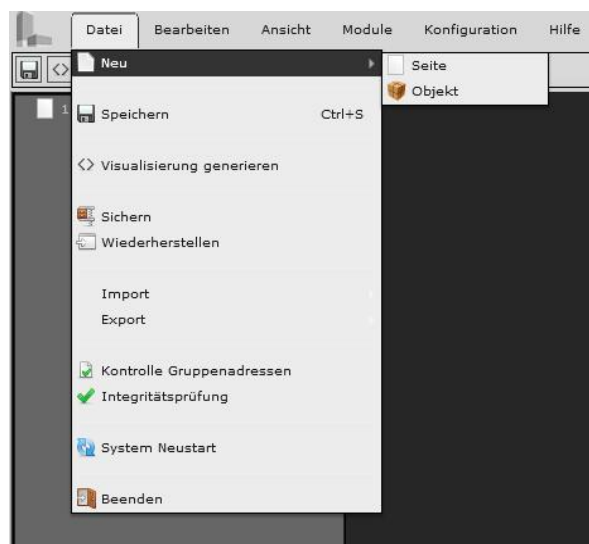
Datei Bearbeiten Ansicht Module Konfiguration Hilfe

Neu
Seite
Objekt

1

Speichern Ctrl+S

Visualisierung generieren

Sichern
Wiederherstellen

Import
Export

Kontrolle Gruppenadressen
Integritätsprüfung

System Neustart

Beenden